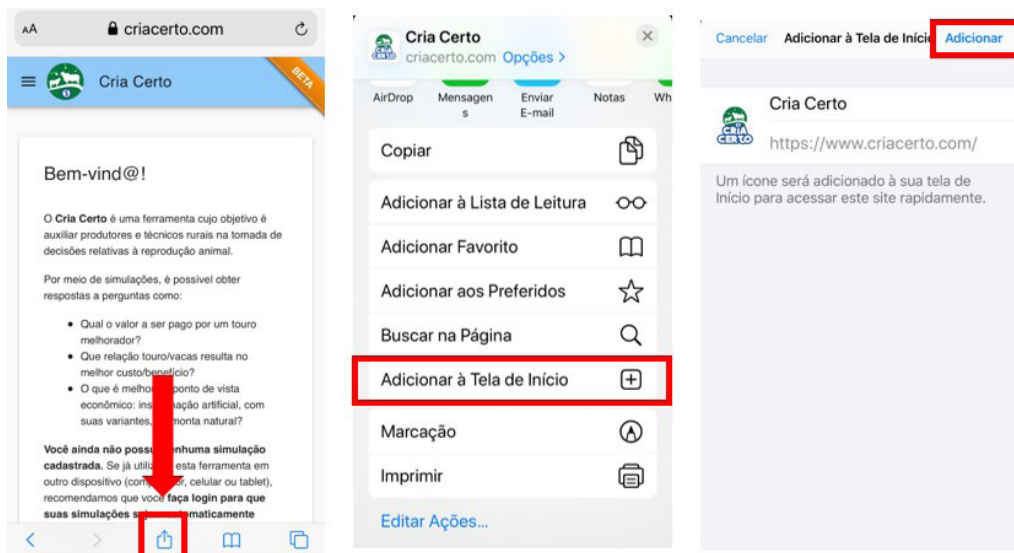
AA criacerto.com

Cria Certo

BETA

Bem-vind@!

O **Cria Certo** é uma ferramenta cujo objetivo é auxiliar produtores e técnicos rurais na tomada de decisões relativas à reprodução animal.

Por meio de simulações, é possível obter respostas a perguntas como:

- Qual o valor a ser pago por um touro melhorador?
- Que relação touro/vacas resulta no melhor custo/benefício?
- O que é melhor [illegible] ponto de vista econômico: ins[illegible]ação artificial, com suas variantes, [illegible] monta natural?

**Você ainda não poss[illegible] nenhuma simulação cadastrada.** Se já utiliz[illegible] esta ferramenta em outro dispositivo (com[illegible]r, celular ou tablet), recomendamos que você **faça login para que suas simulações s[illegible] automaticamente**

Cria Certo
criacerto.com Opções >

AirDrop
Mensagens
Enviar E-mail
Notas
Wh

Copiar
Adicionar à Lista de Leitura
Adicionar Favorito
Adicionar aos Preferidos
Buscar na Página
Adicionar à Tela de Início
Marcação
Imprimir
Editar Ações...

Cancelar Adicionar à Tela de Início Adicionar

CRIA CERTO

Cria Certo
https://www.criacerto.com/

Um ícone será adicionado à sua tela de Início para acessar este site rapidamente.